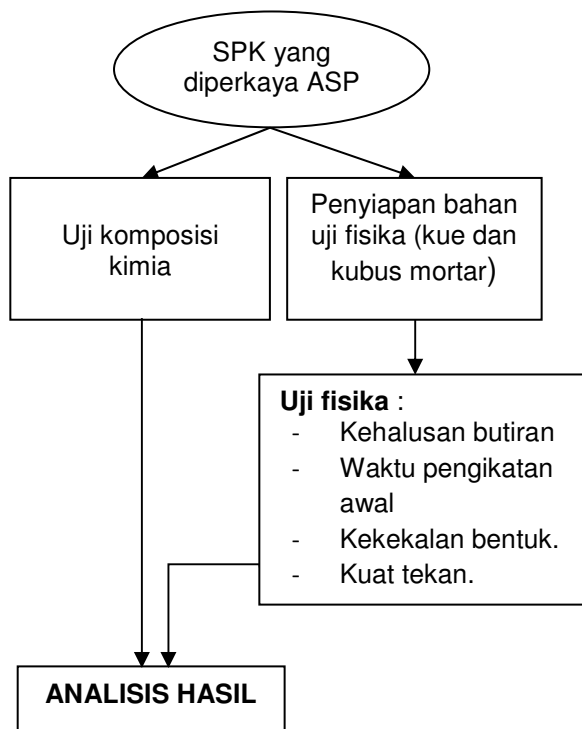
SPK yang diperkaya ASP

Uji komposisi kimia

Penyiapan bahan uji fisika (kue dan kubus mortar)

**Uji fisika** :
- Kehalusan butiran
- Waktu pengikatan awal
- Kekekalan bentuk.
- Kuat tekan.

**ANALISIS HASIL**